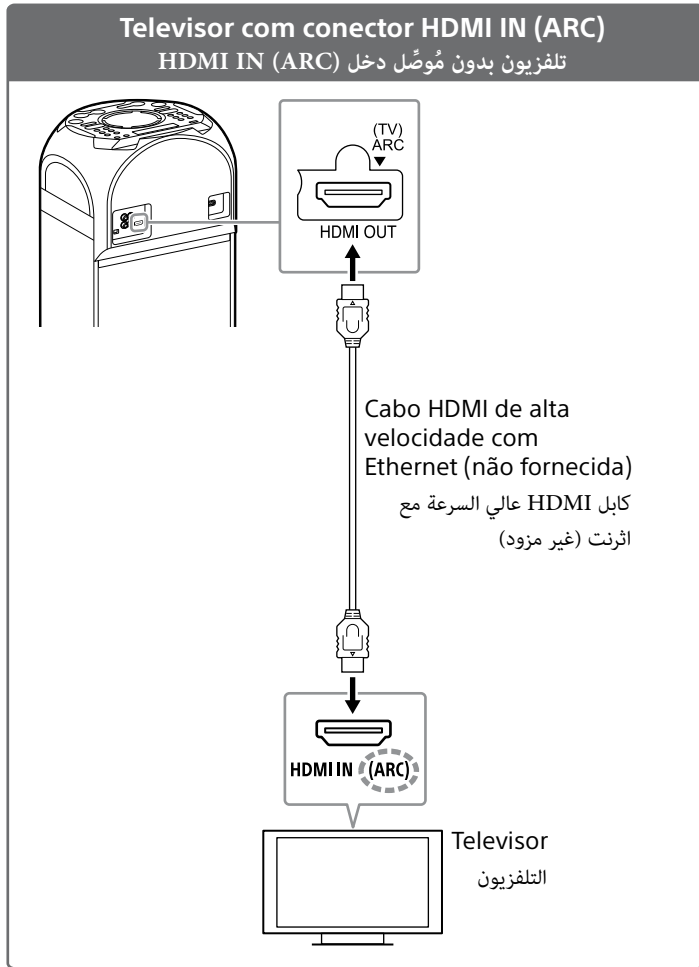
Televisor com conector HDMI IN (ARC)
تلفزيون بدون مُوصِّل دخل HDMI IN (ARC)

(TV)
ARC

HDMI OUT

Cabo HDMI de alta velocidade com Ethernet (não fornecida)
كابل HDMI عالي السرعة مع اثرنت (غير مزود)

HDMI IN (ARC)

Televisor
التلفزيون